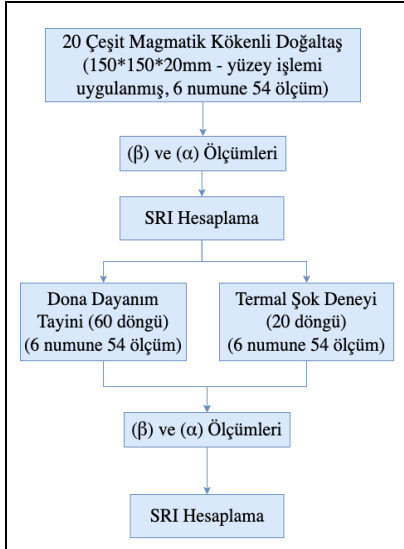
20 Çeşit Magmatik Kökenli Doğaltaş (150*150*20mm - yüzey işlemi uygulanmış, 6 numune 54 ölçüm)

(β) ve (α) Ölçümleri

SRI Hesaplama

Dona Dayanım Tayini (60 döngü) (6 numune 54 ölçüm)

Termal Şok Deneyi (20 döngü) (6 numune 54 ölçüm)

(β) ve (α) Ölçümleri

SRI Hesaplama